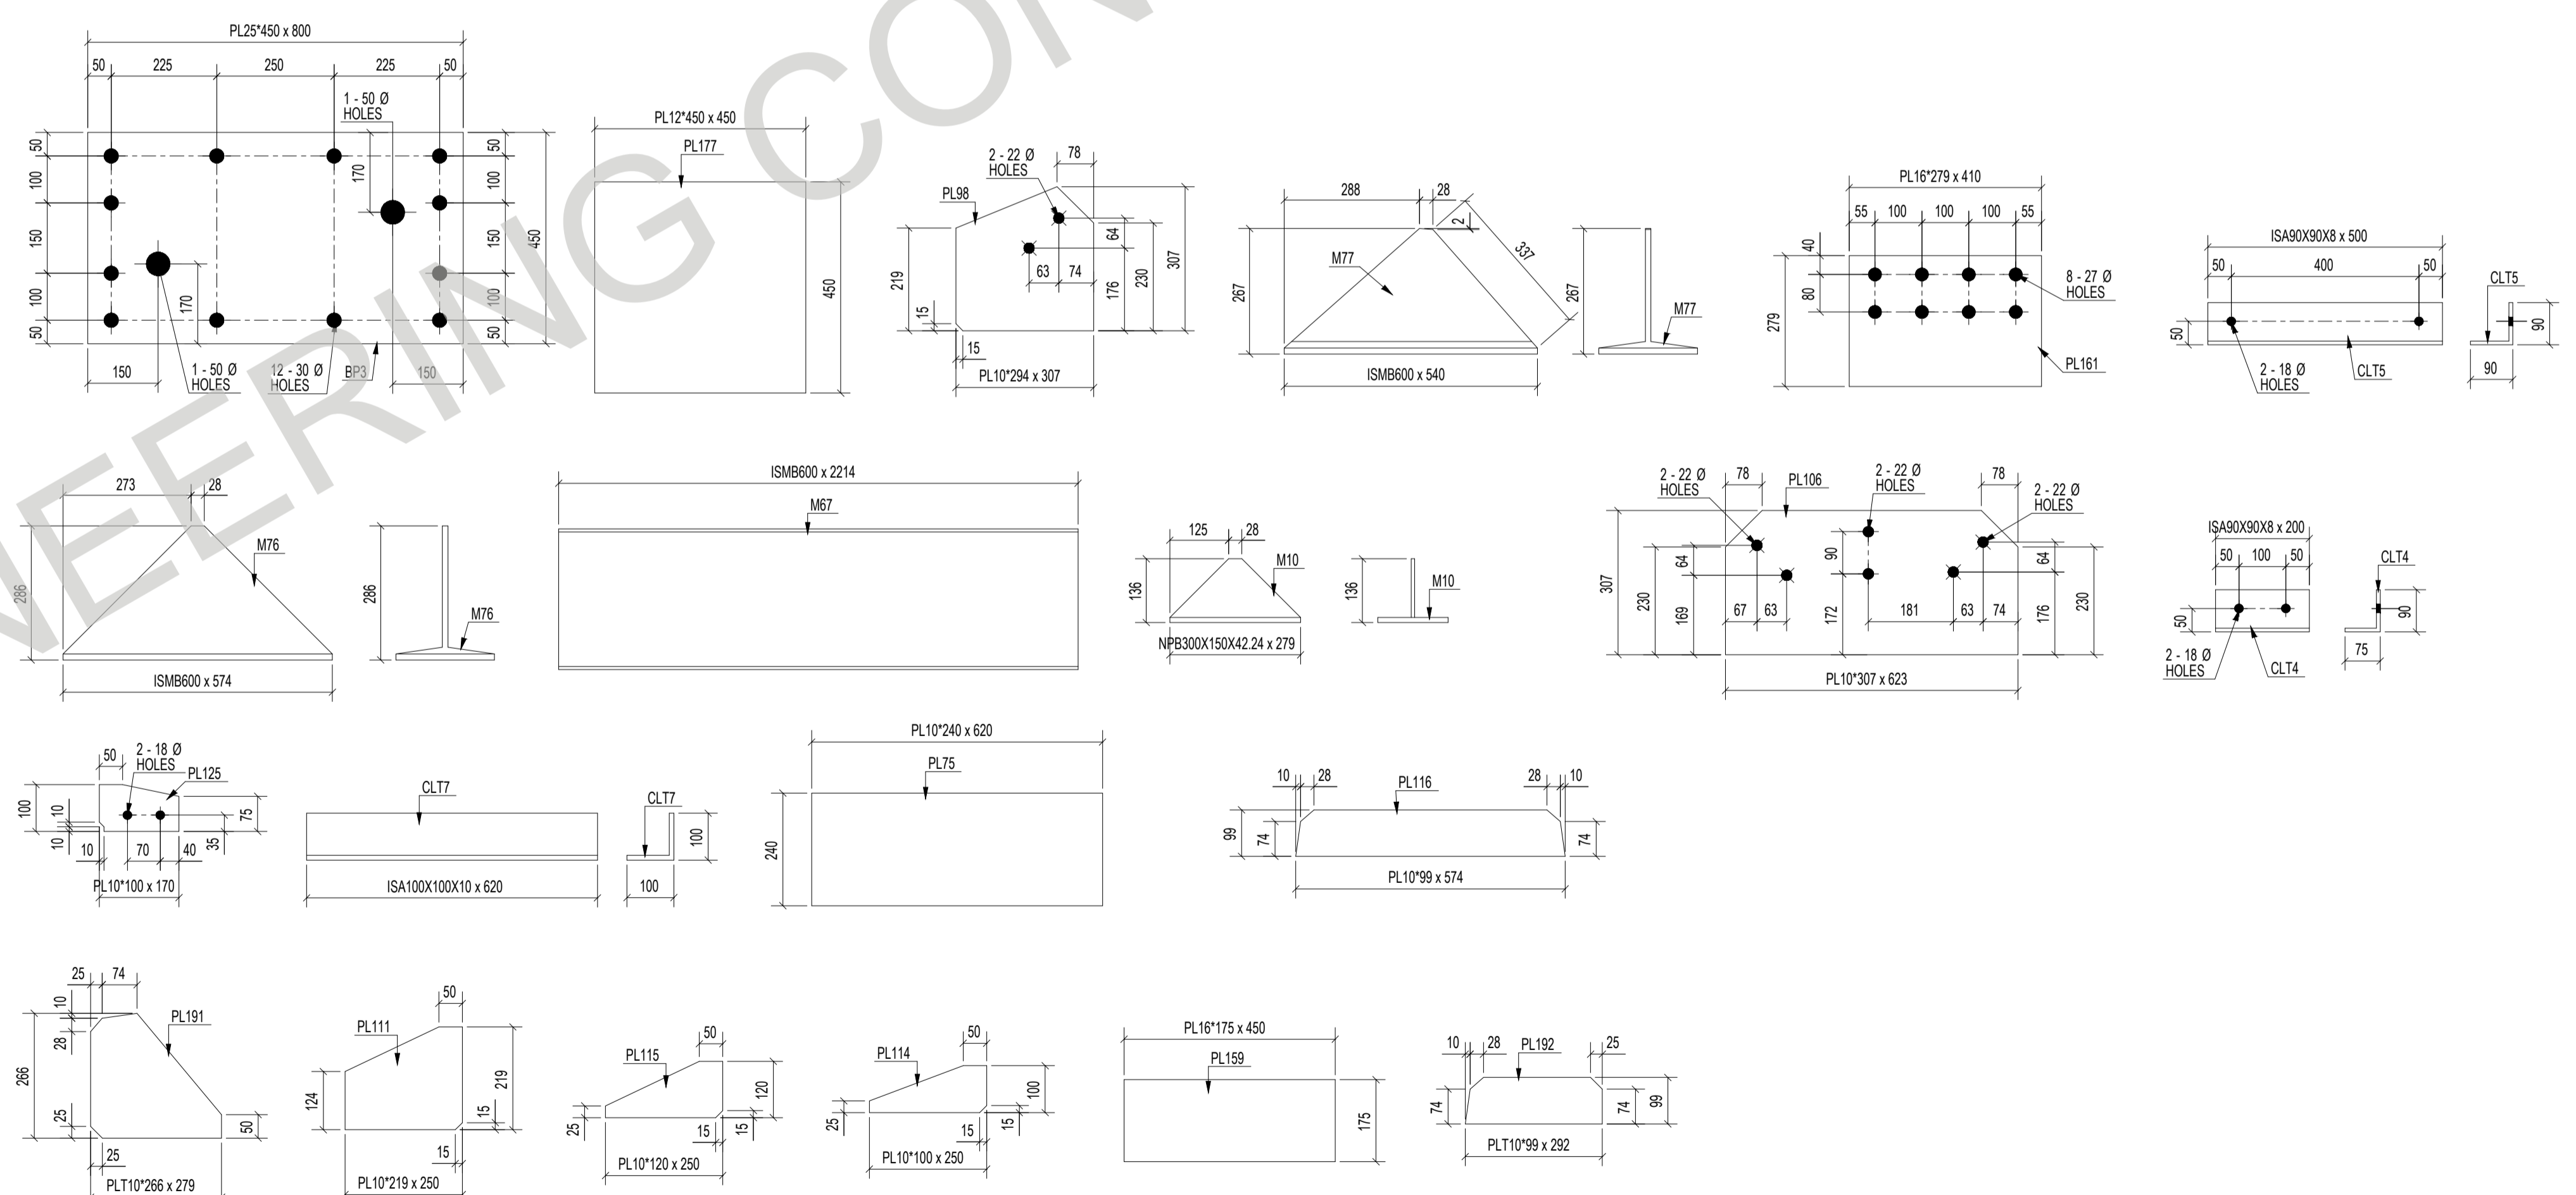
PL25*450 x 800
50 225 250 225 50
1 - 50 Ø HOLES
50 100 150 100 50
170
170
50 100 150 100 50
450
150 1 - 50 Ø HOLES 12 - 30 Ø HOLES BP3 150

PL12*450 x 450
PL177
450

2 - 22 Ø HOLES 78
PL98
64
219 63 74 176 230 307
15
15
PL10*294 x 307

288 28
2
337
M77
267 267
M77
ISMB600 x 540

PL16*279 x 410
55 100 100 100 55
40
8 - 27 Ø HOLES
80
279
PL161

ISA90X90X8 x 500
50 400 50
CLT5
50
90
2 - 18 Ø HOLES CLT5
90

273 28
M76
286 286
M76
ISMB600 x 574

ISMB600 x 2214
M67

125 28
M10
136 136
M10
NPB300X150X42.24 x 279

2 - 22 Ø HOLES 78 PL106 2 - 22 Ø HOLES 78 2 - 22 Ø HOLES
64 90 64
307 230 169 67 63 172 181 63 74 176 230
PL10*307 x 623

ISA90X90X8 x 200
50 100 50
CLT4
50 90
2 - 18 Ø HOLES CLT4 75

50 2 - 18 Ø HOLES
PL125
100 10 75
10 10 70 40 35
PL10*100 x 170

CLT7
ISA100X100X10 x 620
CLT7
100
100

PL10*240 x 620
PL75
240

10 28 PL116 28 10
99 74 74
PL10*99 x 574

25 74
10 PL191
28
266
25 50
25
PLT10*266 x 279

50
PL111
124 219
15
15
PL10*219 x 250

50
PL115
120
25 15 15
PL10*120 x 250

50
PL114
100
25 15 15
PL10*100 x 250

PL16*175 x 450
PL159
175

10 28 PL192 25
74 74 99
PLT10*99 x 292